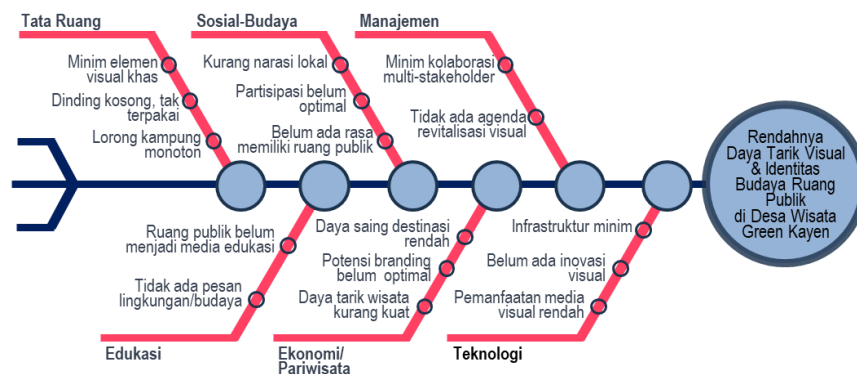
Tata Ruang

Minim elemen visual khas

Dinding kosong, tak terpakai

Lorong kampung monoton

Sosial-Budaya

Kurang narasi lokal

Partisipasi belum optimal

Belum ada rasa memiliki ruang publik

Manajemen

Minim kolaborasi multi-stakeholder

Tidak ada agenda revitalisasi visual

Rendahnya Daya Tarik Visual & Identitas Budaya Ruang Publik di Desa Wisata Green Kayen

Ruang publik belum menjadi media edukasi

Tidak ada pesan lingkungan/budaya

Edukasi

Daya saing destinasi rendah

Potensi branding belum optimal

Daya tarik wisata kurang kuat

Ekonomi/ Pariwisata

Infrastruktur minim

Belum ada inovasi visual

Pemanfaatan media visual rendah

Teknologi